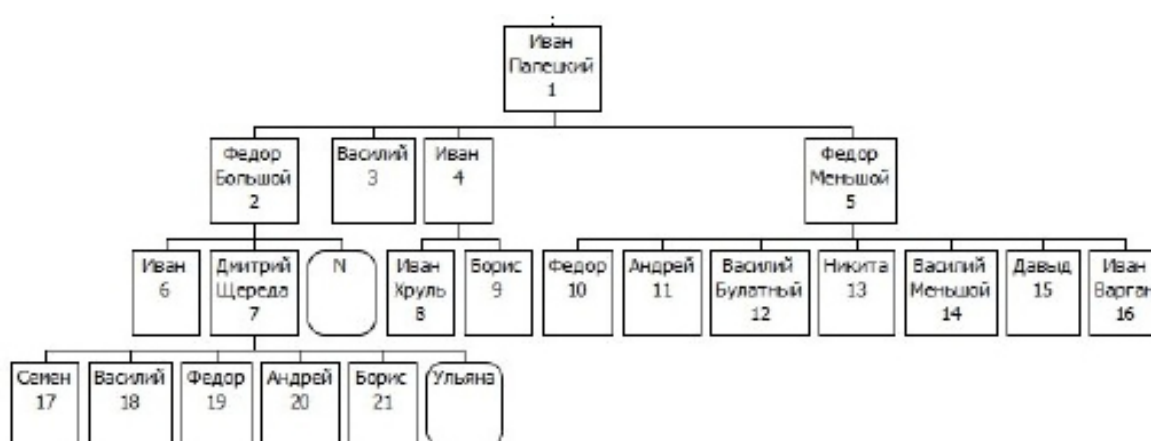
Иван Палецкий 1

Федор Большой 2

Василий 3

Иван 4

Федор Меньшой 5

Иван 6

Дмитрий Щереда 7

N

Иван Хруль 8

Борис 9

Федор 10

Андрей 11

Василий Булатный 12

Никита 13

Василий Меньшой 14

Давыд 15

Иван Варга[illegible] 16

Семен 17

Василий 18

Федор 19

Андрей 20

Борис 21

Ульяна